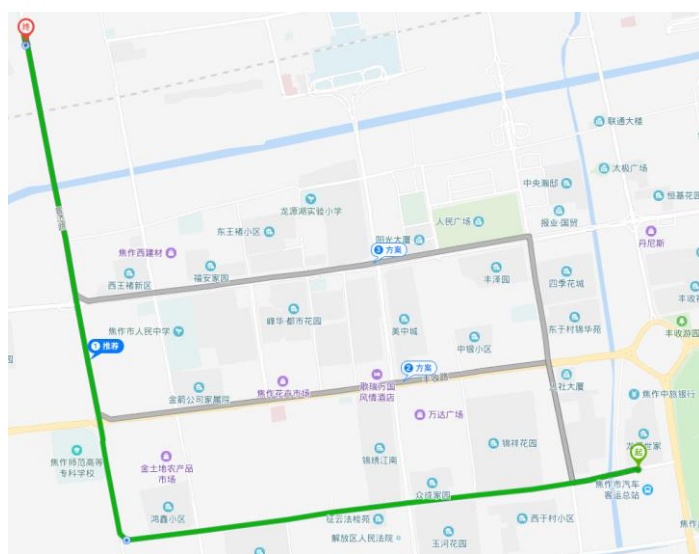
终

联通大楼

太极广场

中央瀚郡

恒基花园

龙源湖实验小学

人民广场

报业国贸

丹尼斯

东王褚小区

阳光大厦

焦作西建材

3 方案

丰泽园

四季花城

丰收

西王褚新区

福安家园

丰收游园

焦作市人民中学

鲲华·都市花园

美中城

东于村锦华苑

1 推荐

中银小区

2 方案

焦作中旅银行

金前公司家属院

焦作花卉市场

歌瑞丹国风情酒店

万达广场

焦作师范高等专科学校

金土地农产品市场

锦绣江南

锦祥花园

众成家园

焦作市汽车客运总站

鸿鑫小区

征云法检苑

西于村小区

解放区人民法院

王河花园

起